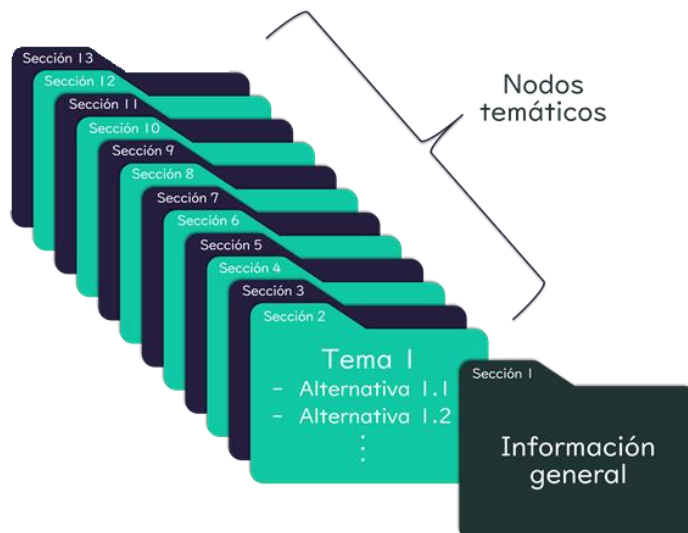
Nodos temáticos

Sección 13
Sección 12
Sección 11
Sección 10
Sección 9
Sección 8
Sección 7
Sección 6
Sección 5
Sección 4
Sección 3
Sección 2

Tema 1
- Alternativa 1.1
- Alternativa 1.2
⋮

Sección 1

Información general